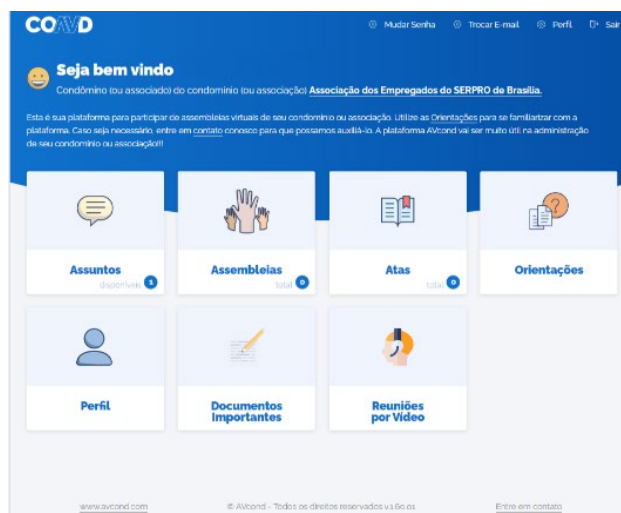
CO/VD

Mudar Senha    Trocar E-mail    Perfil    Sair

Seja bem vindo

Condômino (ou associado) do condomínio (ou associação) Associação dos Empregados do SERPRO de Brasília.

Esta é sua plataforma para participar de assembleias virtuais de seu condomínio ou associação. Utilize as Orientações para se familiarizar com a plataforma. Caso seja necessário, entre em contato conosco para que possamos auxiliá-lo. A plataforma AVcond vai ser muito útil na administração de seu condomínio ou associação!!!

Assuntos
disponíveis 1

Assembleias
total 0

Atas
total 0

Orientações

Perfil

Documentos Importantes

Reuniões por Vídeo

www.avcond.com    © AVcond - Todos os direitos reservados v1.6o.01    Entre em contato